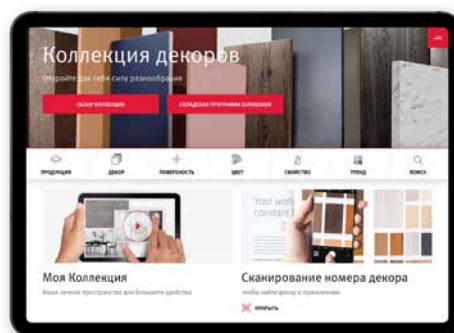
Коллекция декоров

Откройте для себя силу разнообразия

ОБЗОР КОЛЛЕКЦИИ

СКЛАДСКАЯ ПРОГРАММА EUROBOOK

ПРОДУКЦИЯ

ДЕКОР

ПОВЕРХНОСТЬ

ЦВЕТ

СВОЙСТВО

ТРЕНД

ПОИСК

Your work constant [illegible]

Моя Коллекция

Ваше личное пространство для большего удобства

Сканирование номера декора

чтобы найти декор в приложении

ОТКРЫТЬ